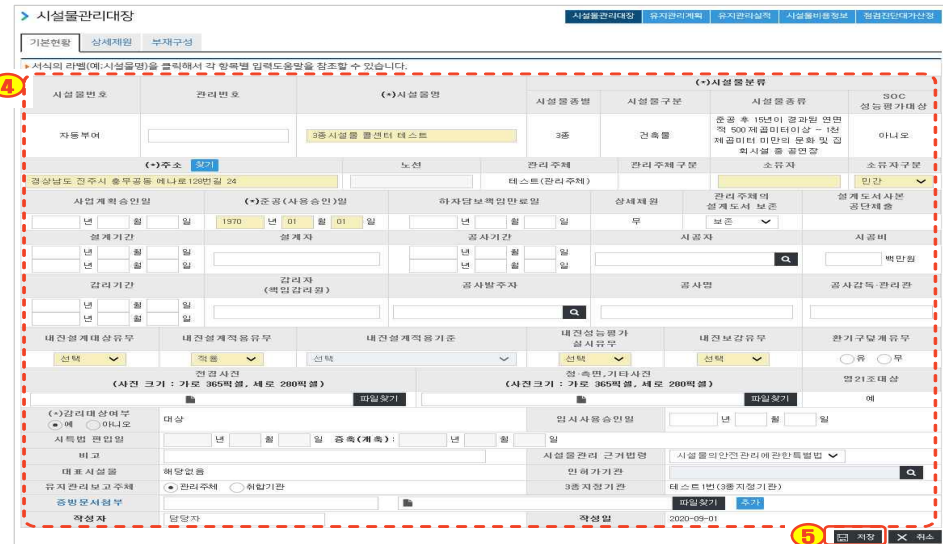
시설물관리대장

시설물관리대장 | 유지관리계획 | 유지관리실적 | 시설물비용정보 | 점검진단대가산정

기본현황 | 상세제원 | 부재구성

▸서식의 라벨(예:시설물명)을 클릭해서 각 항목별 입력도움말을 참조할 수 있습니다.

4

| 시설물번호 | 관리번호 | (*)시설물명 | 시설물종별 | 시설물구분 | 시설물종류 | SOC 성능평가대상 |
|---|---|---|---|---|---|---|
| 자동부여 | | 3종시설물 콜센터 테스트 | 3종 | 건축물 | 준공 후 15년이 경과된 연면적 500제곱미터이상 ~ 1천제곱미터 미만의 문화 및 집회시설 중 공연장 | 아니오 |

(*)시설물분류

(*)주소 찾기 | 노선 | 관리주체 | 관리주체구분 | 소유자 | 소유자구분
경상남도 진주시 충무공동 예나로128번길 24 | | 테스트(관리주체) | | | 민간

| 사업계획승인일 | (*)준공(사용승인일) | 하자담보책임만료일 | 상세제원 | 관리주체의 설계도서 보존 | 설계도서사본 공단제출 |
|---|---|---|---|---|---|
| 년 월 일 | 1970 년 01 월 01 일 | 년 월 일 | 무 | 보존 | |

| 설계기간 | 설계자 | 공사기간 | 시공자 | 시공비 |
|---|---|---|---|---|
| 년 월 일 년 월 일 | | 년 월 일 년 월 일 | | 백만원 |

| 감리기간 | 감리자 (책임감리원) | 공사발주자 | 공사명 | 공사감독관리관 |
|---|---|---|---|---|
| 년 월 일 년 월 일 | | | | |

| 내진설계대상유무 | 내진설계적용유무 | 내진설계적용기준 | 내진성능평가 실시유무 | 내진보강유무 | 환기구덮개유무 |
|---|---|---|---|---|---|
| 선택 | 적용 | 선택 | 선택 | 선택 | 유 무 |

전경사진 (사진 크기 : 가로 365픽셀, 세로 280픽셀) 파일찾기
정·측면,기타사진 (사진크기 : 가로 365픽셀, 세로 280픽셀) 파일찾기
영21조대상 예

(*)감리대상여부 예 아니오 | 대상 | 임시사용승인일 | 년 월 일
시특법 편입일 | 년 월 일 증축(개축) : 년 월 일
비고 | | 시설물관리 근거법령 | 시설물의안전관리에관한특별법
대표시설물 | 해당없음 | 인허가기관 |
유지관리보고주체 | 관리주체 취합기관 | 3종지정기관 | 테스트1번(3종지정기관)
증빙문서첨부 | | 파일찾기 추가
작성자 | 담당자 | 작성일 | 2020-09-01

5 저장 | 취소